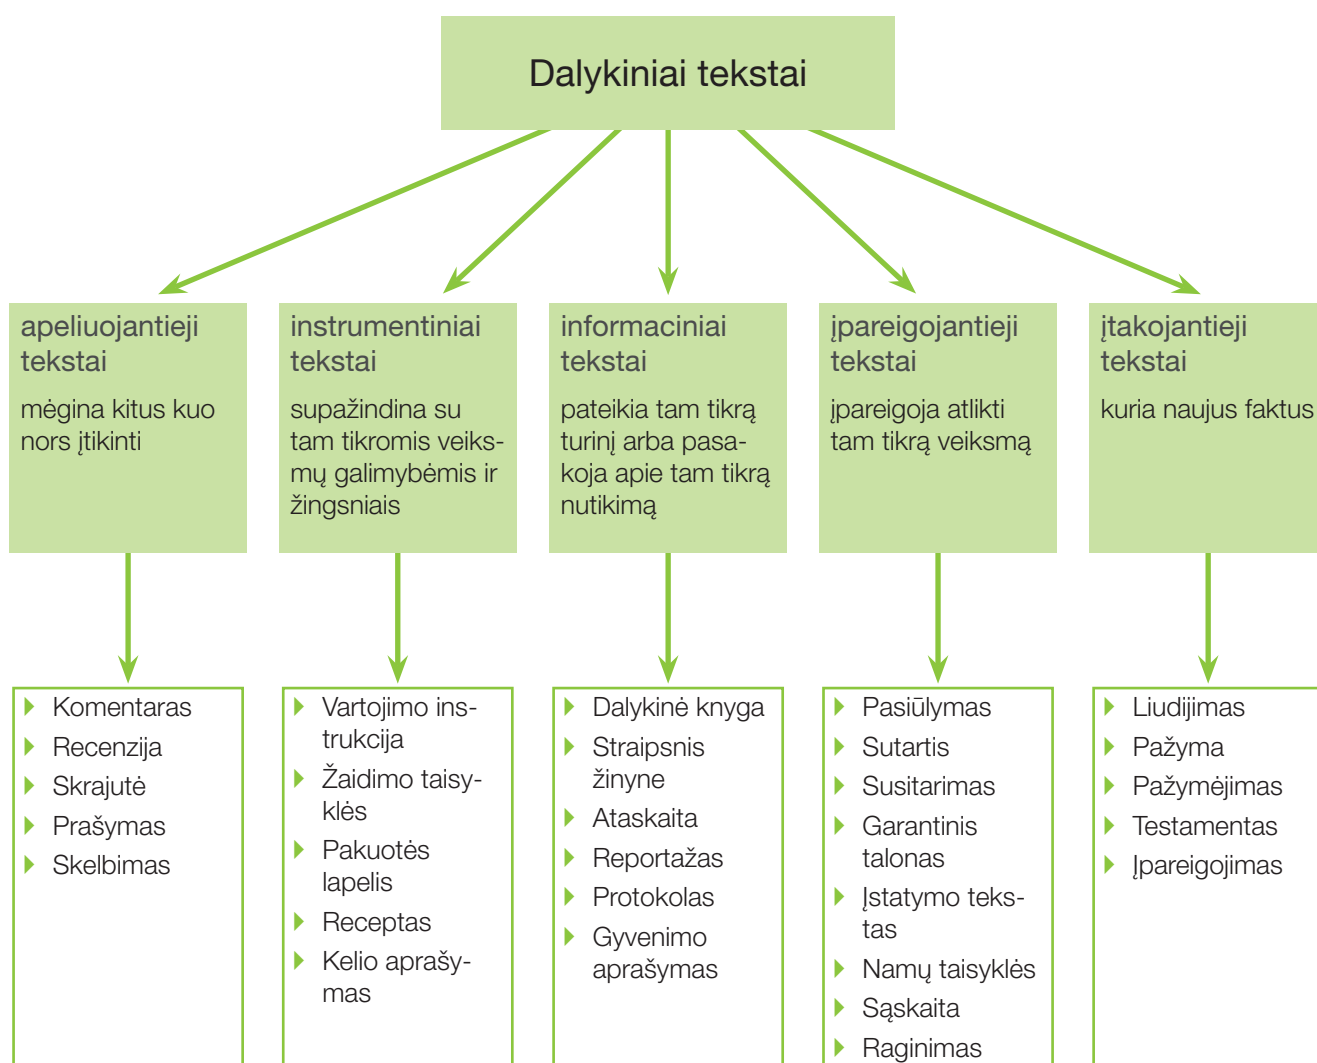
Dalykiniai tekstai

apeliuojantieji tekstai

mėgina kitus kuo nors įtikinti

instrumentiniai tekstai

supažindina su tam tikromis veiksmų galimybėmis ir žingsniais

informaciniai tekstai

pateikia tam tikrą turinį arba pasakoja apie tam tikrą nutikimą

įpareigojantieji tekstai

įpareigoja atlikti tam tikrą veiksmą

įtakojantieji tekstai

kuria naujus faktus

- Komentaras
- Recenzija
- Skrajutė
- Prašymas
- Skelbimas

- Vartojimo instrukcija
- Žaidimo taisyklės
- Pakuotės lapelis
- Receptas
- Kelio aprašymas

- Dalykinė knyga
- Straipsnis žinyne
- Ataskaita
- Reportažas
- Protokolas
- Gyvenimo aprašymas

- Pasiūlymas
- Sutartis
- Susitarimas
- Garantinis talonas
- Įstatymo tekstas
- Namų taisyklės
- Sąskaita
- Raginimas

- Liudijimas
- Pažyma
- Pažymėjimas
- Testamentas
- Įpareigojimas